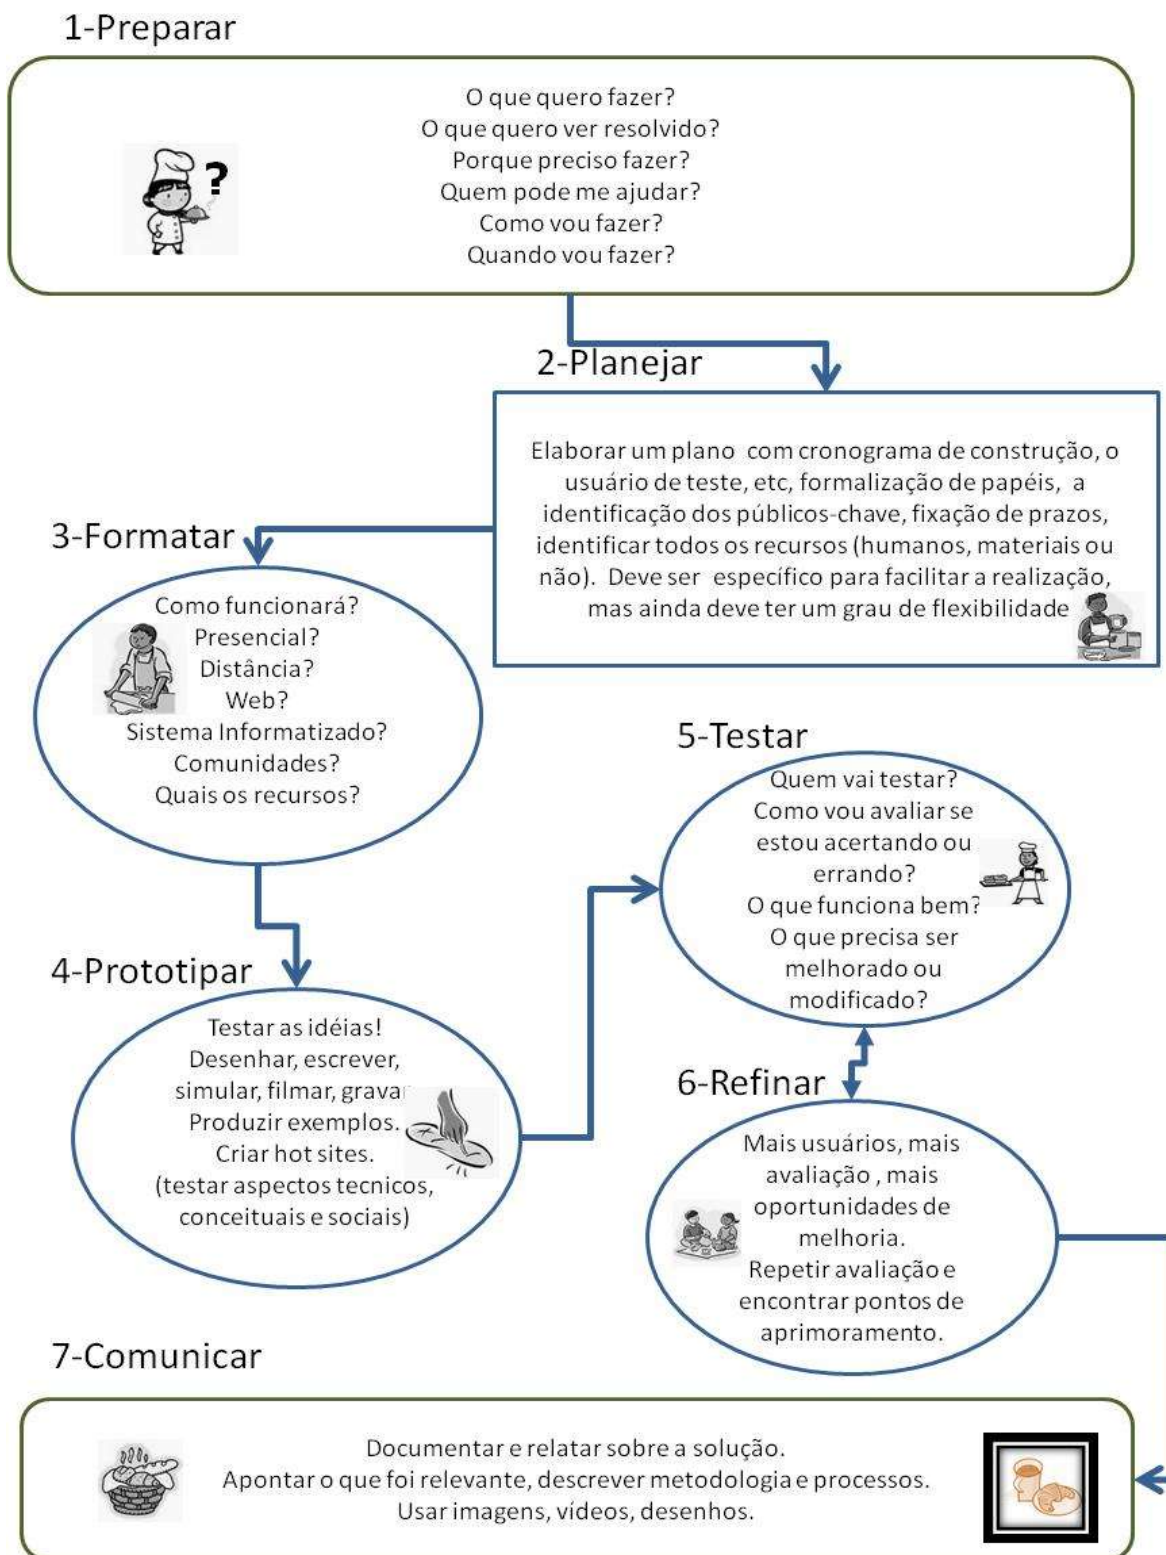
1-Preparar

O que quero fazer?
O que quero ver resolvido?
Porque preciso fazer?
Quem pode me ajudar?
Como vou fazer?
Quando vou fazer?

?

2-Planejar

Elaborar um plano com cronograma de construção, o usuário de teste, etc, formalização de papéis, a identificação dos públicos-chave, fixação de prazos, identificar todos os recursos (humanos, materiais ou não). Deve ser específico para facilitar a realização, mas ainda deve ter um grau de flexibilidade

3-Formatar

Como funcionará?
Presencial?
Distância?
Web?
Sistema Informatizado?
Comunidades?
Quais os recursos?

5-Testar

Quem vai testar?
Como vou avaliar se estou acertando ou errando?
O que funciona bem?
O que precisa ser melhorado ou modificado?

4-Prototipar

Testar as idéias!
Desenhar, escrever, simular, filmar, grava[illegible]
Produzir exemplos.
Criar hot sites.
(testar aspectos tecnicos, conceituais e sociais)

6-Refinar

Mais usuários, mais avaliação , mais oportunidades de melhoria.
Repetir avaliação e encontrar pontos de aprimoramento.

7-Comunicar

Documentar e relatar sobre a solução.
Apontar o que foi relevante, descrever metodologia e processos.
Usar imagens, videos, desenhos.